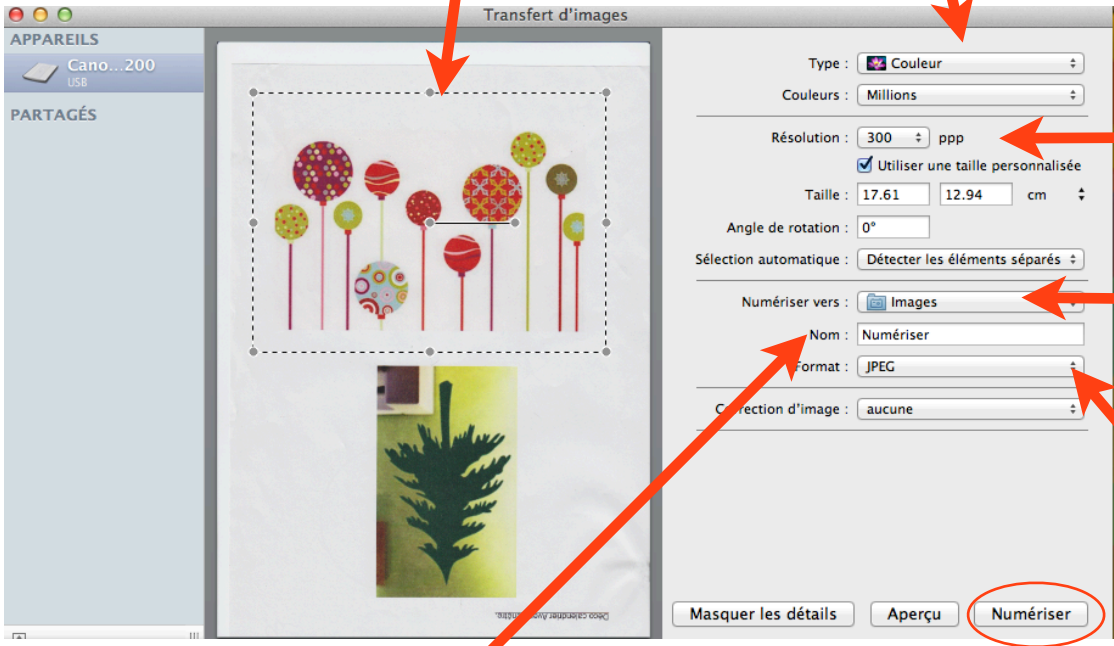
Transfert d'images

APPAREILS

Cano...200
USB

PARTAGÉS

Type : Couleur

Couleurs : Millions

Résolution : 300 ppp

Utiliser une taille personnalisée

Taille : 17.61 12.94 cm

Angle de rotation : 0°

Sélection automatique : Détecter les éléments séparés

Numériser vers : Images

Nom : Numériser

Format : JPEG

Correction d'image : aucune

Masquer les détails

Aperçu

Numériser